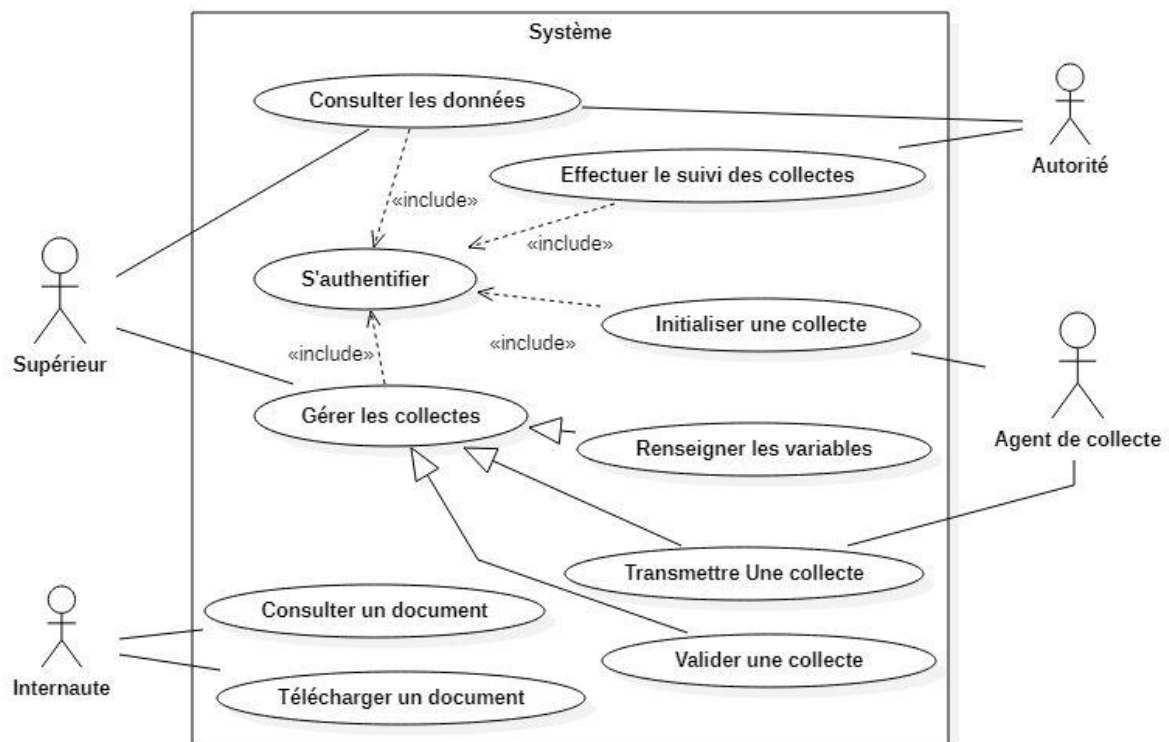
Système

Consulter les données

Autorité

Effectuer le suivi des collectes

«include»

«include»

S'authentifier

Supérieur

Initialiser une collecte

«include»

«include»

Gérer les collectes

Renseigner les variables

Agent de collecte

Transmettre Une collecte

Consulter un document

Internaute

Valider une collecte

Télécharger un document